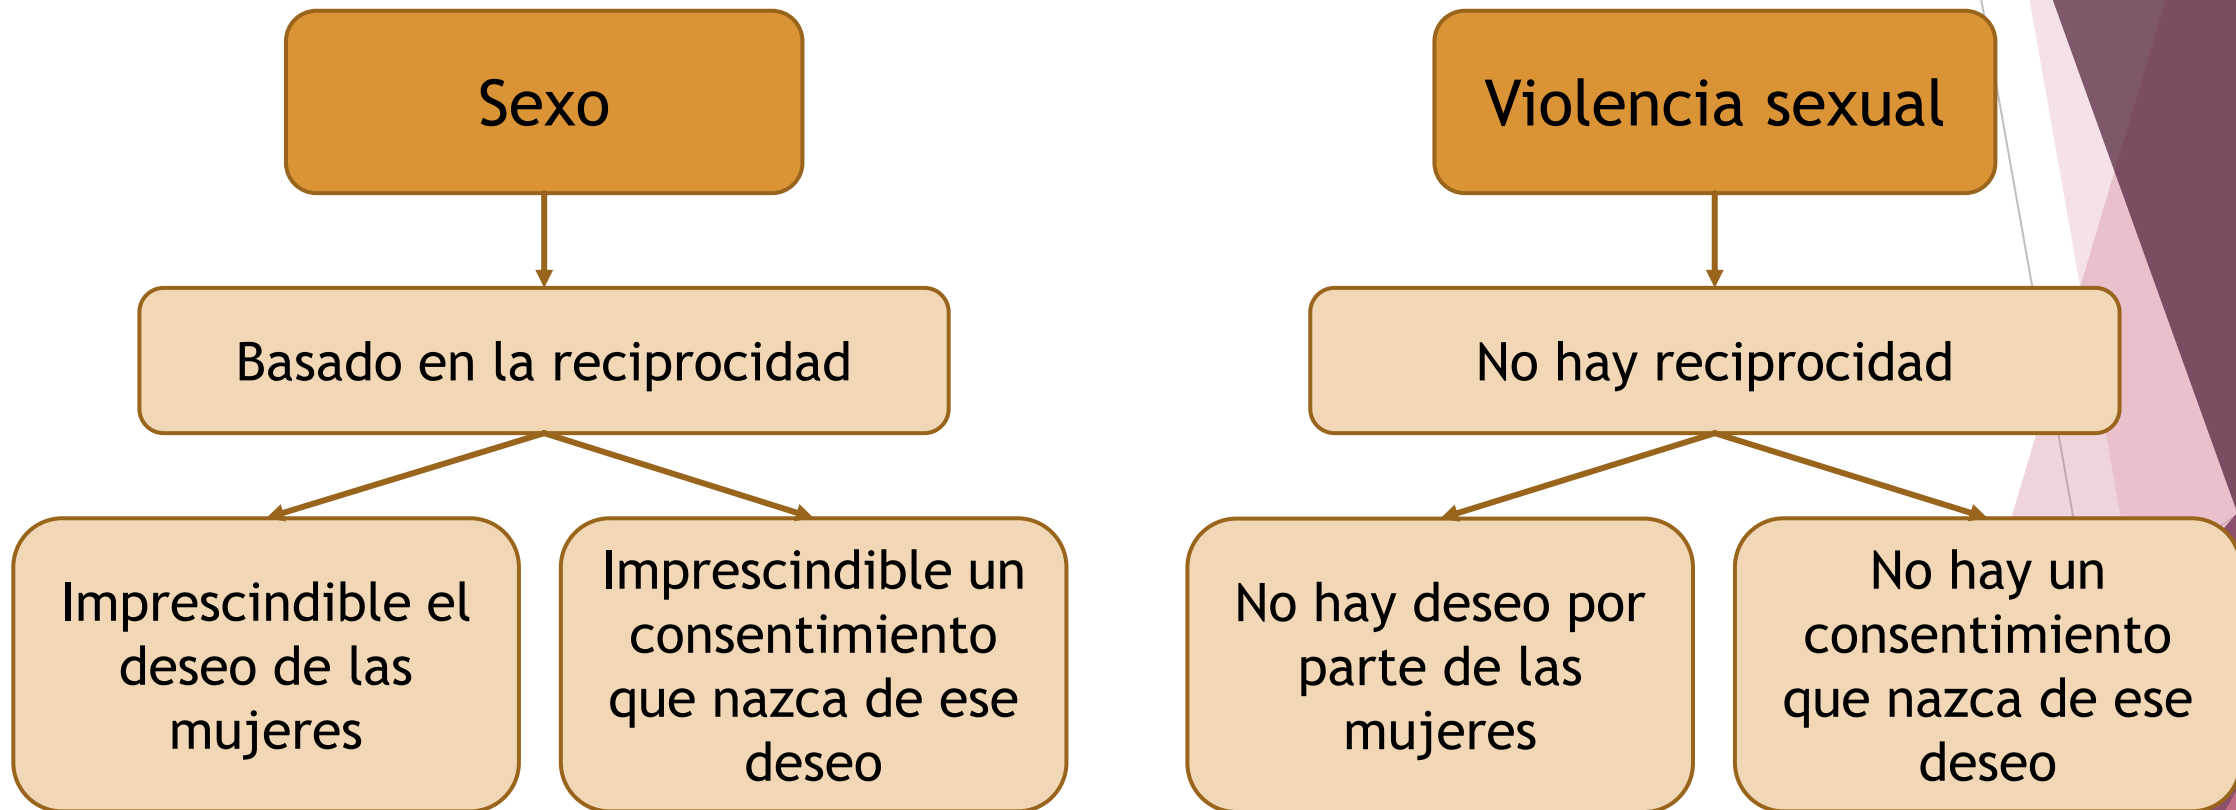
Sexo

Basado en la reciprocidad

Imprescindible el deseo de las mujeres

Imprescindible un consentimiento que nazca de ese deseo

Violencia sexual

No hay reciprocidad

No hay deseo por parte de las mujeres

No hay un consentimiento que nazca de ese deseo